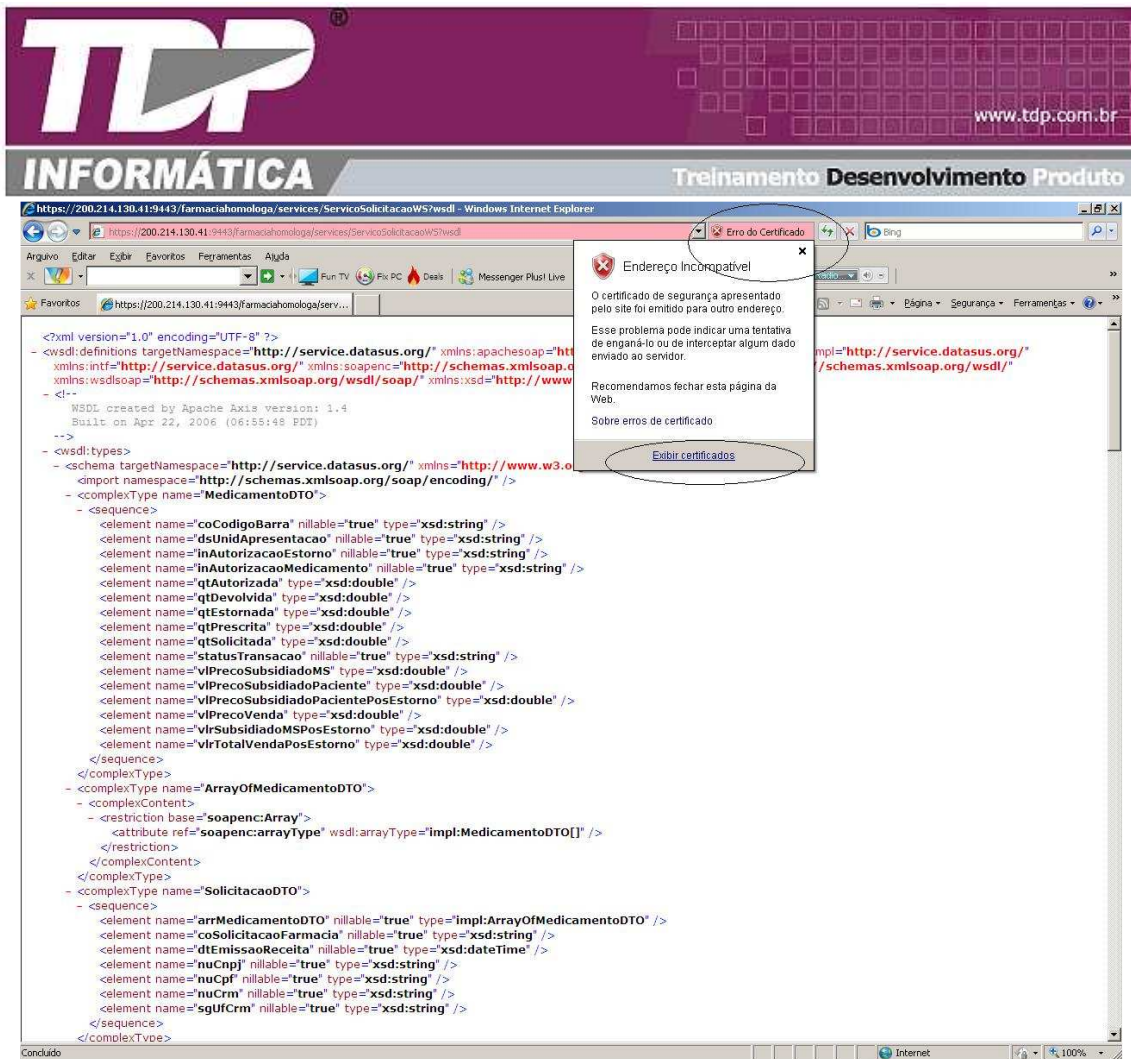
TDP®

www.tdp.com.br

INFORMÁTICA

Treinamento Desenvolvimento Produto

https://200.214.130.41:9443/farmaciahomologa/services/ServicoSolicitacaoWS?wsdl - Windows Internet Explorer

https://200.214.130.41:9443/farmaciahomologa/services/ServicoSolicitacaoWS?wsdl

Erro do Certificado

Bing

Arquivo Editar Exibir Favoritos Ferramentas Ajuda

Fun TV Fix PC Deals Messenger Plus! Live

Favoritos https://200.214.130.41:9443/farmaciahomologa/serv...

Página Segurança Ferramentas

Endereço Incompatível

O certificado de segurança apresentado pelo site foi emitido para outro endereço.

Esse problema pode indicar uma tentativa de enganá-lo ou de interceptar algum dado enviado ao servidor.

Recomendamos fechar esta página da Web.

Sobre erros de certificado

Exibir certificados

<?xml version="1.0" encoding="UTF-8" ?>
- <wsdl:definitions targetNamespace="http://service.datasus.org/" xmlns:apachesoap="htt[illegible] impl="http://service.datasus.org/" xmlns:intf="http://service.datasus.org/" xmlns:soapenc="http://schemas.xmlsoap.o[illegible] /schemas.xmlsoap.org/wsdl/" xmlns:wsdlsoap="http://schemas.xmlsoap.org/wsdl/soap/" xmlns:xsd="http://www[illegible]
- <!--
WSDL created by Apache Axis version: 1.4
Built on Apr 22, 2006 (06:55:48 PDT)
-->
- <wsdl:types>
- <schema targetNamespace="http://service.datasus.org/" xmlns="http://www.w3.o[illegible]
<import namespace="http://schemas.xmlsoap.org/soap/encoding/" />
- <complexType name="MedicamentoDTO">
- <sequence>
<element name="coCodigoBarra" nillable="true" type="xsd:string" />
<element name="dsUnidApresentacao" nillable="true" type="xsd:string" />
<element name="inAutorizacaoEstorno" nillable="true" type="xsd:string" />
<element name="inAutorizacaoMedicamento" nillable="true" type="xsd:string" />
<element name="qtAutorizada" type="xsd:double" />
<element name="qtDevolvida" type="xsd:double" />
<element name="qtEstornada" type="xsd:double" />
<element name="qtPrescrita" type="xsd:double" />
<element name="qtSolicitada" type="xsd:double" />
<element name="statusTransacao" nillable="true" type="xsd:string" />
<element name="vlPrecoSubsidiadoMS" type="xsd:double" />
<element name="vlPrecoSubsidiadoPaciente" type="xsd:double" />
<element name="vlPrecoSubsidiadoPacientePosEstorno" type="xsd:double" />
<element name="vlPrecoVenda" type="xsd:double" />
<element name="vlrSubsidiadoMSPosEstorno" type="xsd:double" />
<element name="vlrTotalVendaPosEstorno" type="xsd:double" />
</sequence>
</complexType>
- <complexType name="ArrayOfMedicamentoDTO">
- <complexContent>
- <restriction base="soapenc:Array">
<attribute ref="soapenc:arrayType" wsdl:arrayType="impl:MedicamentoDTO[]" />
</restriction>
</complexContent>
</complexType>
- <complexType name="SolicitacaoDTO">
- <sequence>
<element name="arrMedicamentoDTO" nillable="true" type="impl:ArrayOfMedicamentoDTO" />
<element name="coSolicitacaoFarmacia" nillable="true" type="xsd:string" />
<element name="dtEmissaoReceita" nillable="true" type="xsd:dateTime" />
<element name="nuCnpj" nillable="true" type="xsd:string" />
<element name="nuCpf" nillable="true" type="xsd:string" />
<element name="nuCrm" nillable="true" type="xsd:string" />
<element name="sgUfCrm" nillable="true" type="xsd:string" />
</sequence>
</complexType>

Concluído

Internet

100%